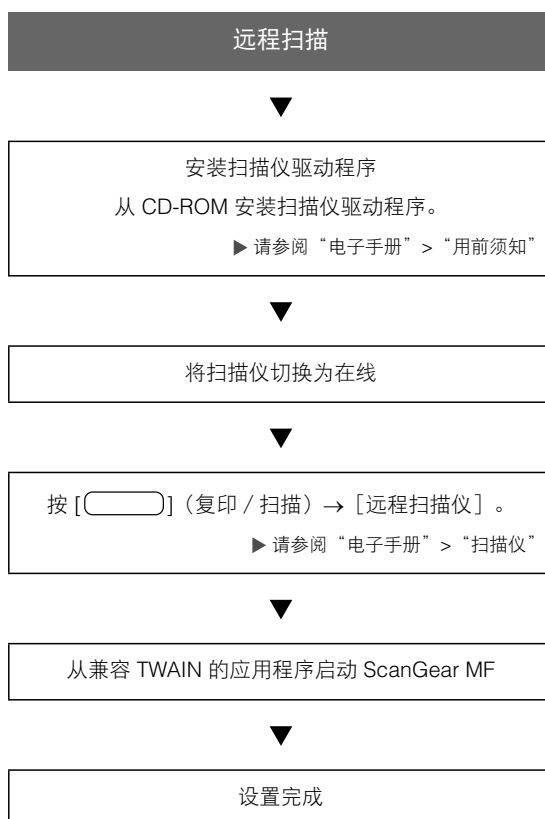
远程扫描

安装扫描仪驱动程序

从 CD-ROM 安装扫描仪驱动程序。

▶ 请参阅“电子手册”>“用前须知”

将扫描仪切换为在线

按 [ ]（复印 / 扫描）→［远程扫描仪］。

▶ 请参阅“电子手册”>“扫描仪”

从兼容 TWAIN 的应用程序启动 ScanGear MF

设置完成